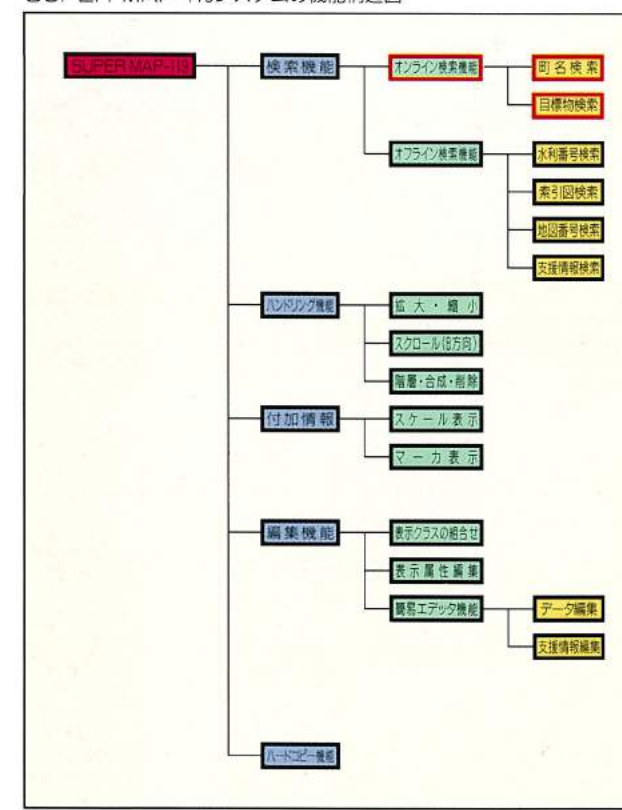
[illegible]

SUPER MAP-18

検索機能

オンライン検索機能

町名検索

目標物検索

オフライン検索機能

水利番号検索

索引図検索

地図番号検索

支援情報検索

ハンドリング機能

拡大・縮小

スクロール(8方向)

階層・合成・削除

付加情報

スケール表示

マーカ表示

編集機能

表示クラスの組合せ

表示属性編集

簡易エデッタ機能

データ編集

支援情報編集

ハードコピー機能